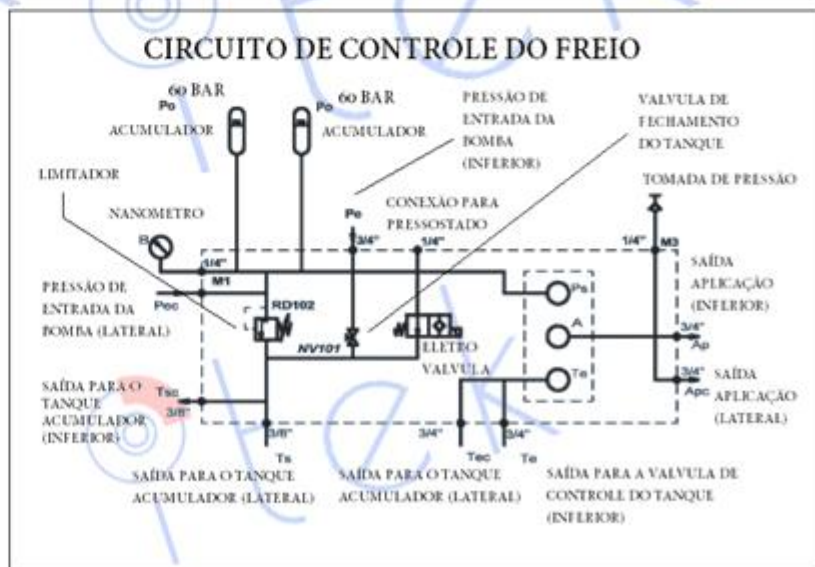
CIRCUITO DE CONTROLE DO FREIO

60 BAR
Po
ACUMULADOR

Po
60 BAR
ACUMULADOR

PRESSÃO DE ENTRADA DA BOMBA (INFERIOR)

VALVULA DE FECHAMENTO DO TANQUE

LIMITADOR

TOMADA DE PRESSÃO

NANOMETRO

Pe

CONEXÃO PARA PRESSOSTADO

B

3/4"

1/4"

1/4"

M3

1/4"

M1

SAÍDA APLICAÇÃO (INFERIOR)

PRESSÃO DE ENTRADA DA BOMBA (LATERAL)

Pec

RD102

Ps

A

3/4"
Ap

NV101

ELETRO VALVULA

Te

3/4"
Apc

SAÍDA APLICAÇÃO (LATERAL)

SAÍDA PARA O TANQUE ACUMULADOR (INFERIOR)

Tsc
3/8"

3/8"
Ts

3/4"
Tec

3/4"
Te

SAÍDA PARA O TANQUE ACUMULADOR (LATERAL)

SAÍDA PARA O TANQUE ACUMULADOR (LATERAL)

SAÍDA PARA A VALVULA DE CONTROLE DO TANQUE (INFERIOR)